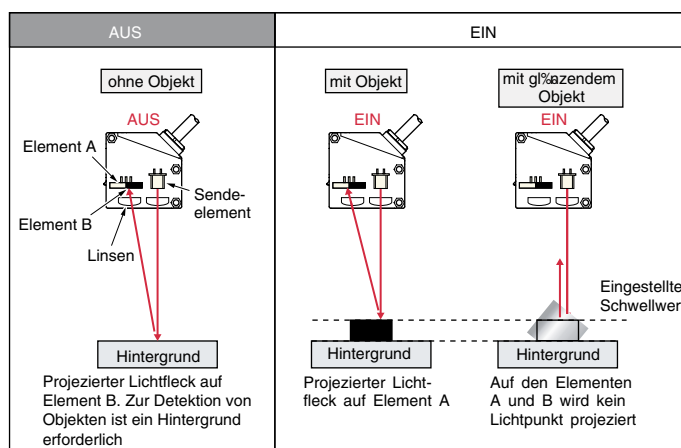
| AUS | EIN |
|---|---|

ohne Objekt

AUS

Element A

Element B

Sende-element

Linsen

Hintergrund

Projezierter Lichtfleck auf Element B. Zur Detektion von Objekten ist ein Hintergrund erforderlich

mit Objekt

EIN

Hintergrund

Projezierter Lichtfleck auf Element A

mit gl%azendem Objekt

EIN

Eingestellte Schwellwer

Hintergrund

Auf den Elementen A und B wird kein Lichtpunkt projeziert